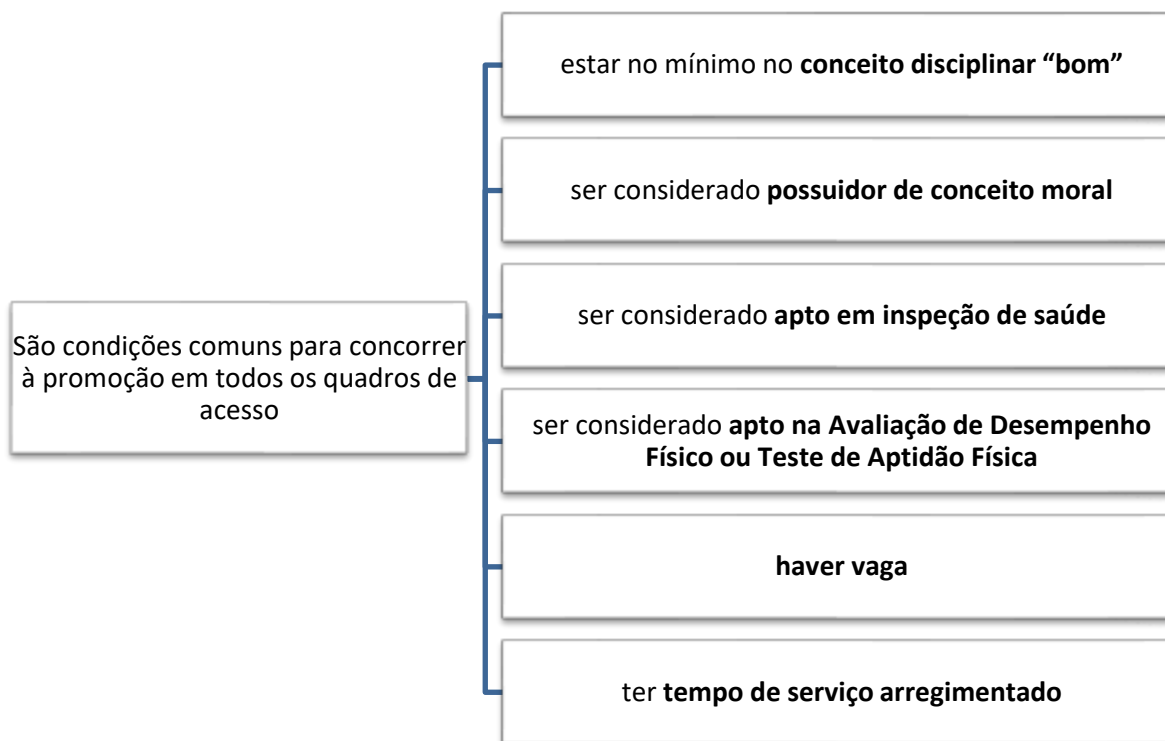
São condições comuns para concorrer à promoção em todos os quadros de acesso

estar no mínimo no **conceito disciplinar "bom"**

ser considerado **possuidor de conceito moral**

ser considerado **apto em inspeção de saúde**

ser considerado **apto na Avaliação de Desempenho Físico ou Teste de Aptidão Física**

**haver vaga**

ter **tempo de serviço arregimentado**